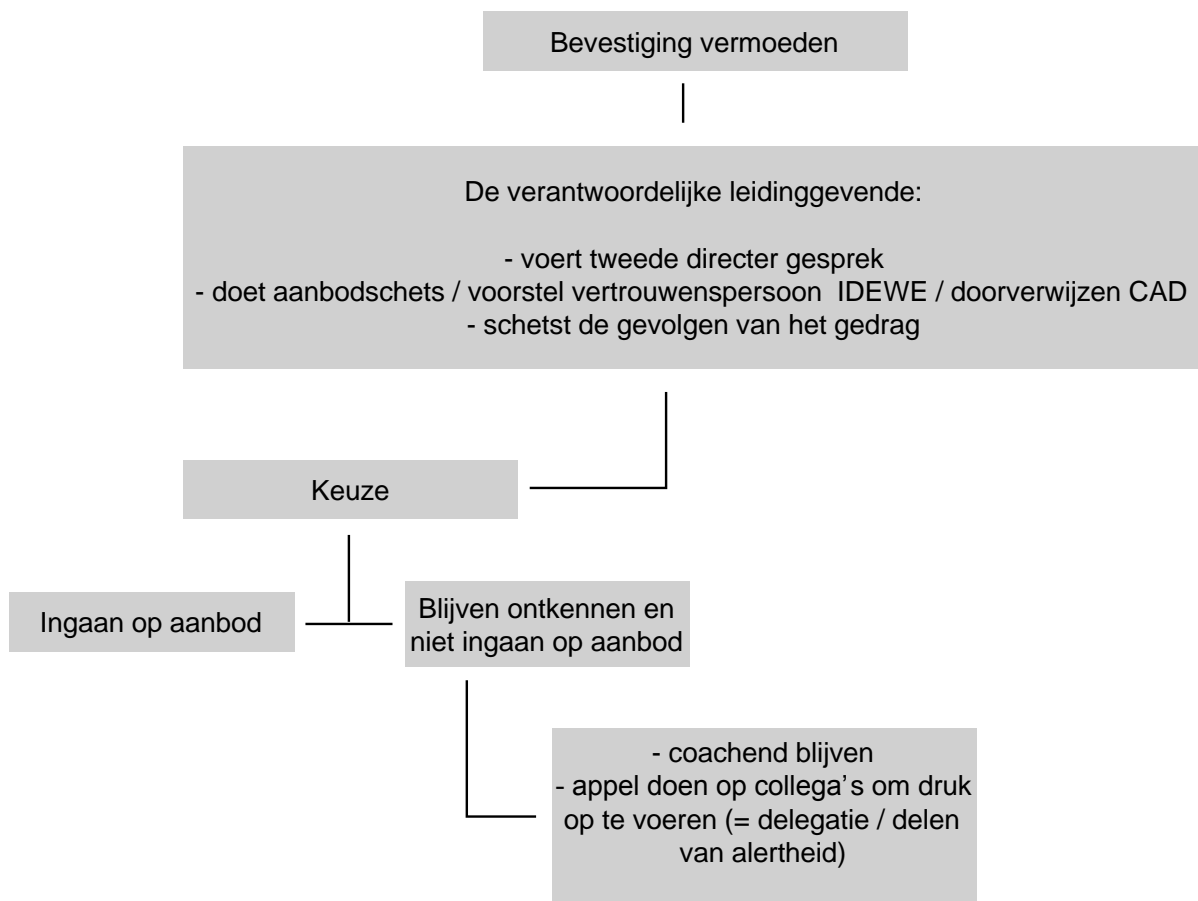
Bevestiging vermoeden

De verantwoordelijke leidinggevende:

- voert tweede directer gesprek
- doet aanbodschets / voorstel vertrouwenspersoon IDEWE / doorverwijzen CAD
- schetst de gevolgen van het gedrag

Keuze

Ingaan op aanbod

Blijven ontkennen en niet ingaan op aanbod

- coachend blijven
- appel doen op collega's om druk op te voeren (= delegatie / delen van alertheid)